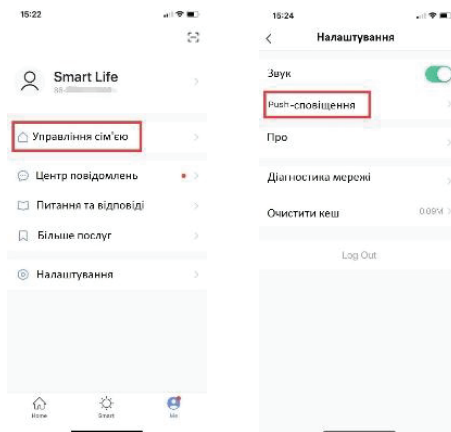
15:22

Smart Life
86-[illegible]

Управління сім'єю

Центр повідомлень

Питання та відповіді

Більше послуг

Налаштування

Home Smart Me

15:24

Налаштування

Звук

Push-сповіщення

Про

Діагностика мережі

Очистити кеш 0.09M

Log Out